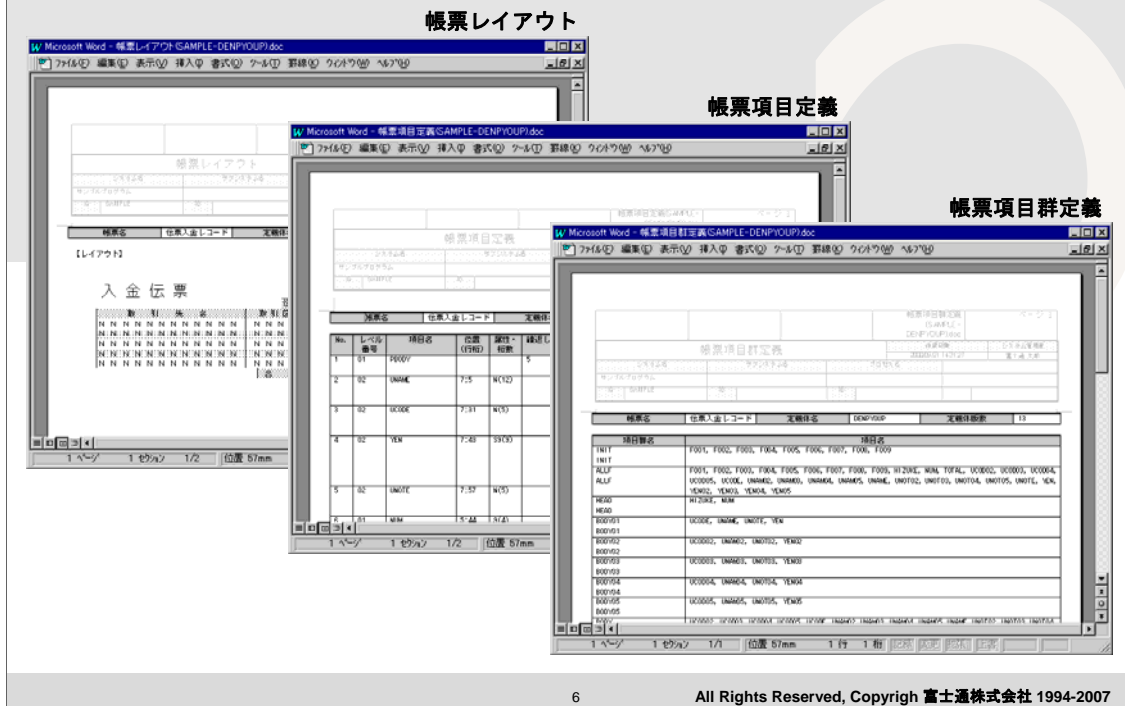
帳票レイアウト

Microsoft Word - 帳票レイアウト(SAMPLE-DENPYOUP).doc

ファイル(F) 編集(E) 表示(V) 挿入(I) 書式(O) ツール(T) 罫線(A) ウィンドウ(W) ヘルプ(H)

帳票レイアウト

帳票名 伝票入金レコード

【レイアウト】

入 金 伝 票

1 ページ 1 セクション 1/2 位置 57mm

帳票項目定義

Microsoft Word - 帳票項目定義(SAMPLE-DENPYOUP).doc

ファイル(F) 編集(E) 表示(V) 挿入(I) 書式(O) ツール(T) 罫線(A) ウィンドウ(W) ヘルプ(H)

帳票項目定義

帳票名 伝票入金レコード

| No. | レベル番号 | 項目名 | 位置(行桁) | 属性・桁数 |
|---|---|---|---|---|
| 1 | 01 | PRODY | | |
| 2 | 02 | UNAME | 7:5 | N(12) |
| 3 | 02 | UCODE | 7:31 | N(5) |
| 4 | 02 | YEN | 7:43 | S9(8) |
| 5 | 02 | UNOTE | 7:57 | N(5) |
| 6 | 01 | NUM | 5:44 | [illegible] |

1 ページ 1 セクション 1/2 位置 57mm

帳票項目群定義

Microsoft Word - 帳票項目群定義(SAMPLE-DENPYOUP).doc

ファイル(F) 編集(E) 表示(V) 挿入(I) 書式(O) ツール(T) 罫線(A) ウィンドウ(W) ヘルプ(H)

帳票項目群定義

帳票名 伝票入金レコード 定義体名 DENPYOUP 定義体版数 13

| 項目群名 | 項目名 |
|---|---|
| INIT INIT | F001, F002, F003, F004, F005, F006, F007, F008, F009 |
| ALLF ALLF | F001, F002, F003, F004, F005, F006, F007, F008, F009, HIZUKE, NUM, TOTAL, UCODE2, UCODE3, UCODE4, UCODE5, UCODE, UNAME2, UNAME3, UNAME4, UNAME5, UNAME, UNOTE2, UNOTE3, UNOTE4, UNOTE5, UNOTE, YEN, YEN02, YEN03, YEN04, YEN05 |
| HEAD HEAD | HIZUKE, NUM |
| BODY01 BODY01 | UCODE, UNAME, UNOTE, YEN |
| BODY02 BODY02 | UCODE2, UNAME2, UNOTE2, YEN02 |
| BODY03 BODY03 | UCODE3, UNAME3, UNOTE3, YEN03 |
| BODY04 BODY04 | UCODE4, UNAME4, UNOTE4, YEN04 |
| BODY05 BODY05 | UCODE5, UNAME5, UNOTE5, YEN05 |

1 ページ 1 セクション 1/1 位置 57mm 1 行 1 桁

6

All Rights Reserved, Copyrigh 富士通株式会社 1994-2007